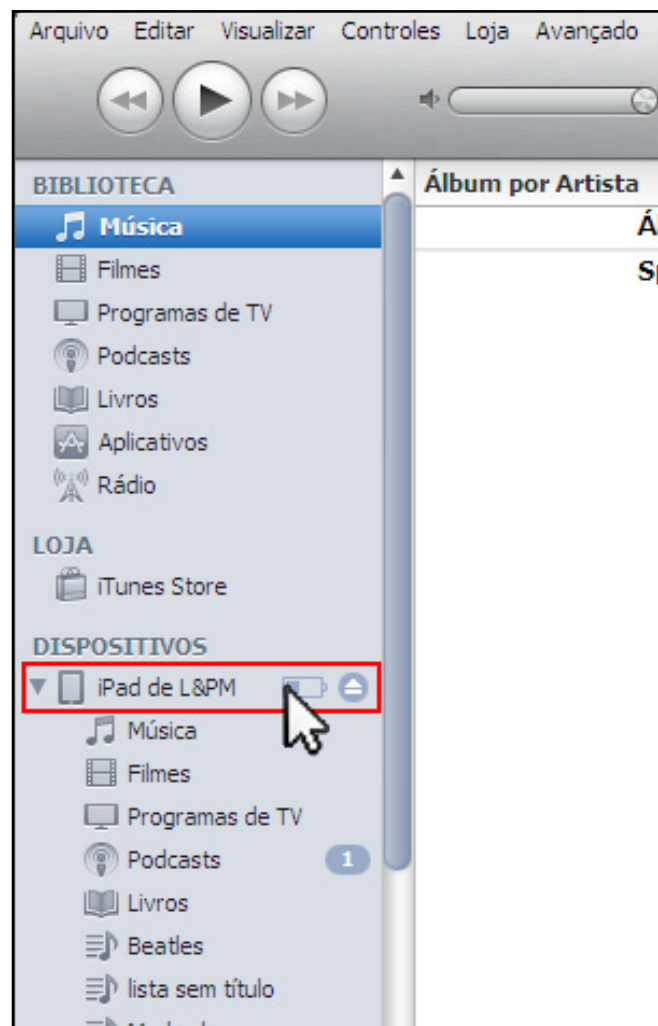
Arquivo Editar Visualizar Controles Loja Avançado

BIBLIOTECA
Música
Filmes
Programas de TV
Podcasts
Livros
Aplicativos
Rádio

LOJA
iTunes Store

DISPOSITIVOS
iPad de L&PM
Música
Filmes
Programas de TV
Podcasts 1
Livros
Beatles
lista sem título
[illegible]

Álbum por Artista
Á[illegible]
Sp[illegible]